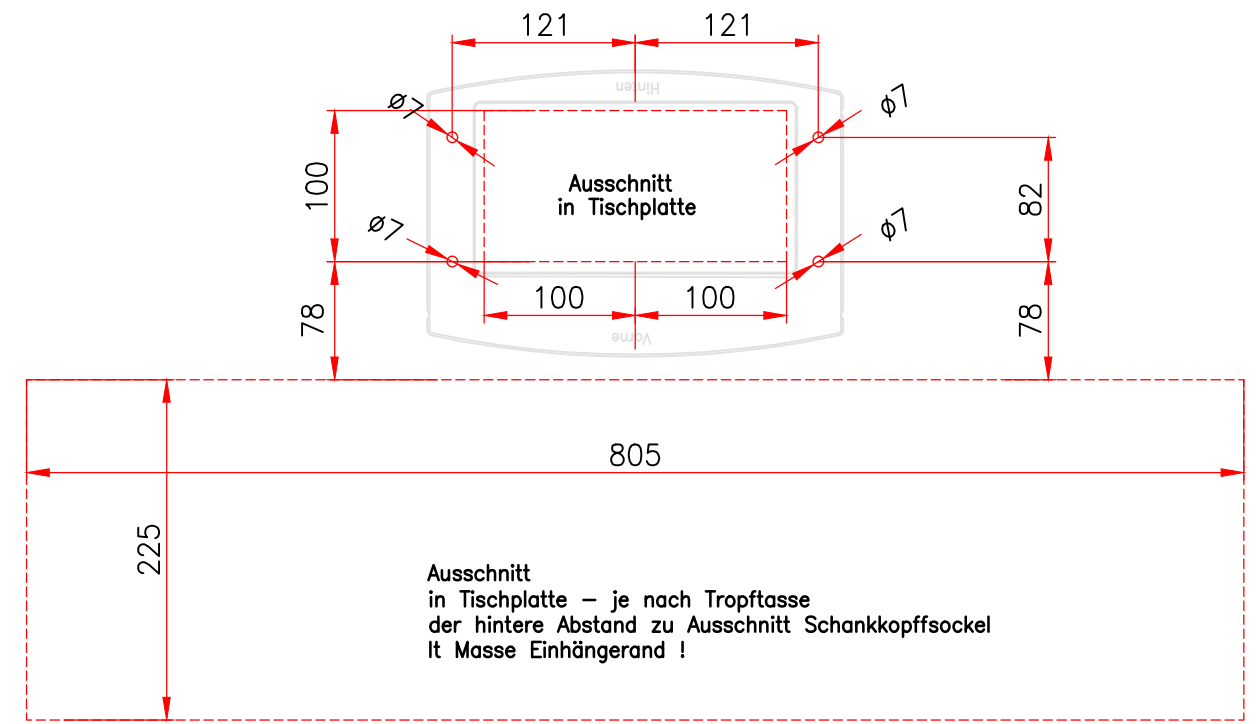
121 121

Hinten

ø7 ø7

100

Ausschnitt
in Tischplatte

82

ø7 ø7

100 100

78 78

Vorne

805

225

Ausschnitt
in Tischplatte – je nach Tropftasse
der hintere Abstand zu Ausschnitt Schankkopffsockel
lt Masse Einhängerand !